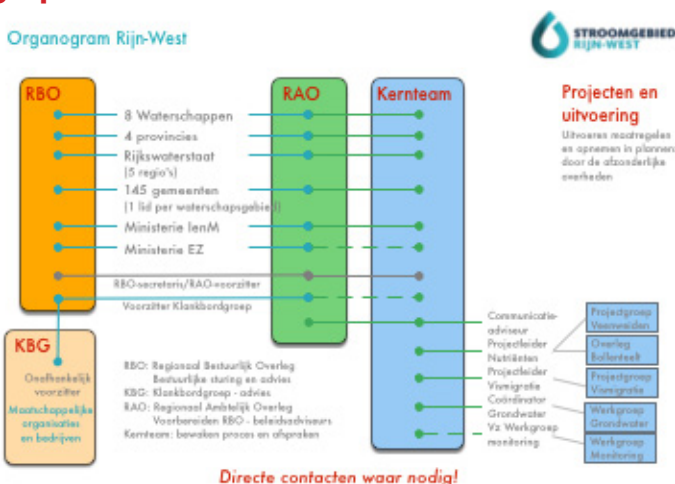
Organogram Rijn-West

STROOMGEBIED RIJN-WEST

RBO

RAO

Kernteam

Projecten en uitvoering

Uitvoeren maatregelen en opnemen in plannen door de afzonderlijke overheden

8 Waterschappen

4 provincies

Rijkswaterstaat (5 regio's)

145 gemeenten (1 lid per waterschapsgebied)

Ministerie IenM

Ministerie EZ

RBO-secretaris/RAO-voorzitter

Voorzitter Klankbordgroep

KBG

Onafhankelijk voorzitter

Maatschappelijke organisaties en bedrijven

RBO: Regionaal Bestuurlijk Overleg
Bestuurlijke sturing en advies
KBG: Klankbordgroep - advies
RAO: Regionaal Ambtelijk Overleg
Voorbereiden RBO - beleidsadviseurs
Kernteam: bewaken proces en afspraken

Communicatie-adviseur

Projectleider Nutriënten

Projectleider Vismigratie

Coördinator Grondwater

Vz Werkgroep monitoring

Projectgroep Veenweiden

Overleg Bollenteelt

Projectgroep Vismigratie

Werkgroep Grondwater

Werkgroep Monitoring

Directe contacten waar nodig!